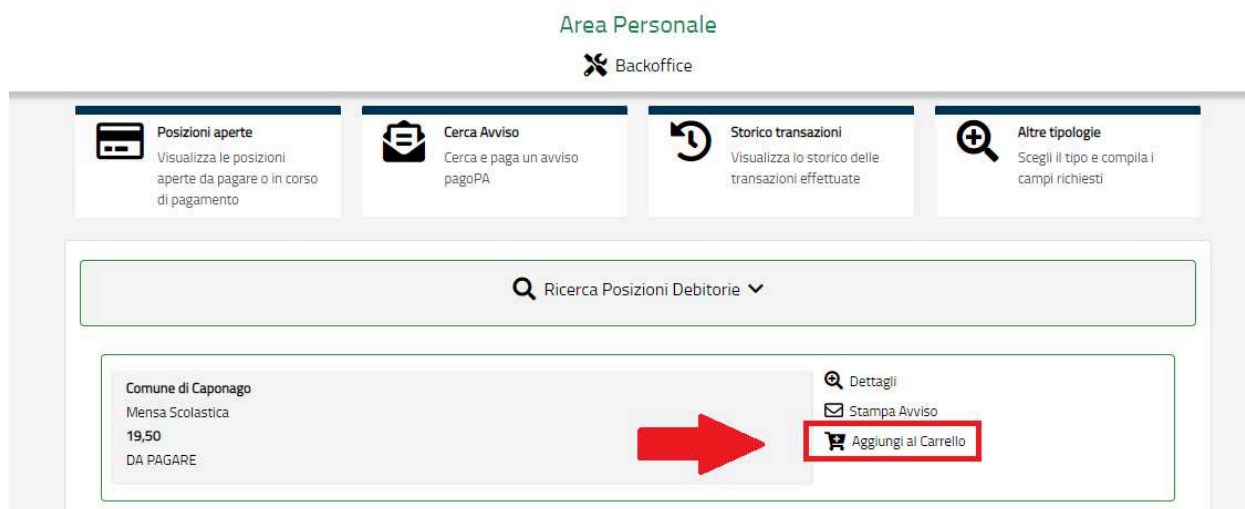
Area Personale

Backoffice

Posizioni aperte
Visualizza le posizioni aperte da pagare o in corso di pagamento

Cerca Avviso
Cerca e paga un avviso pagoPA

Storico transazioni
Visualizza lo storico delle transazioni effettuate

Altre tipologie
Scegli il tipo e compila i campi richiesti

Ricerca Posizioni Debitorie

Comune di Caponago
Mensa Scolastica
19,50
DA PAGARE

Dettagli
Stampa Avviso
Aggiungi al Carrello